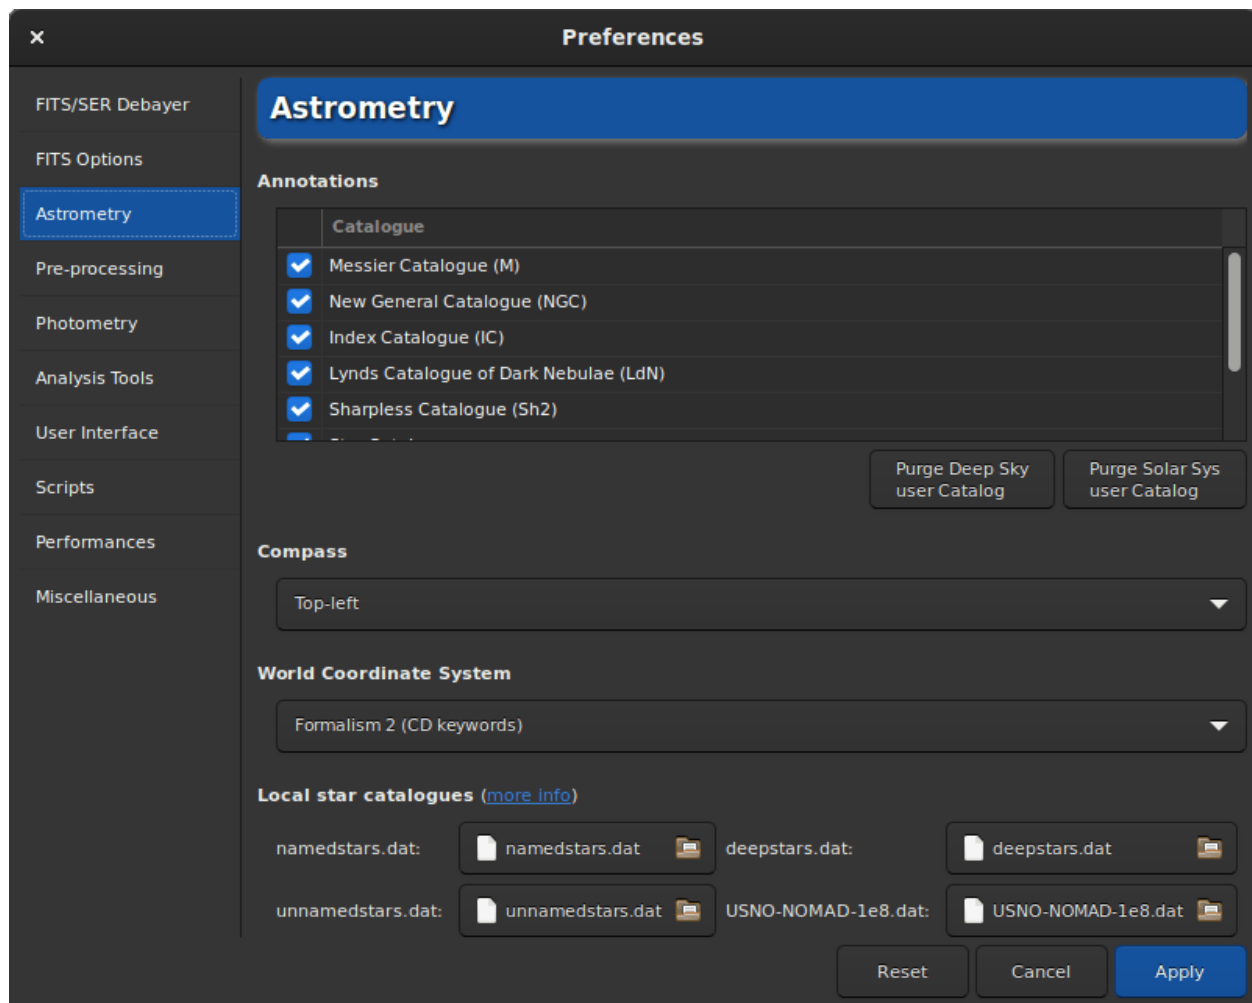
×

Preferences

FITS/SER Debayer

FITS Options

Astrometry

Pre-processing

Photometry

Analysis Tools

User Interface

Scripts

Performances

Miscellaneous

Astrometry

Annotations

| | Catalogue |
|---|---|
| ✓ | Messier Catalogue (M) |
| ✓ | New General Catalogue (NGC) |
| ✓ | Index Catalogue (IC) |
| ✓ | Lynds Catalogue of Dark Nebulae (LdN) |
| ✓ | Sharpless Catalogue (Sh2) |
| ✓ | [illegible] |

Purge Deep Sky user Catalog

Purge Solar Sys user Catalog

Compass

Top-left

World Coordinate System

Formalism 2 (CD keywords)

Local star catalogues (more info)

namedstars.dat: namedstars.dat

deepstars.dat: deepstars.dat

unnamedstars.dat: unnamedstars.dat

USNO-NOMAD-1e8.dat: USNO-NOMAD-1e8.dat

Reset

Cancel

Apply